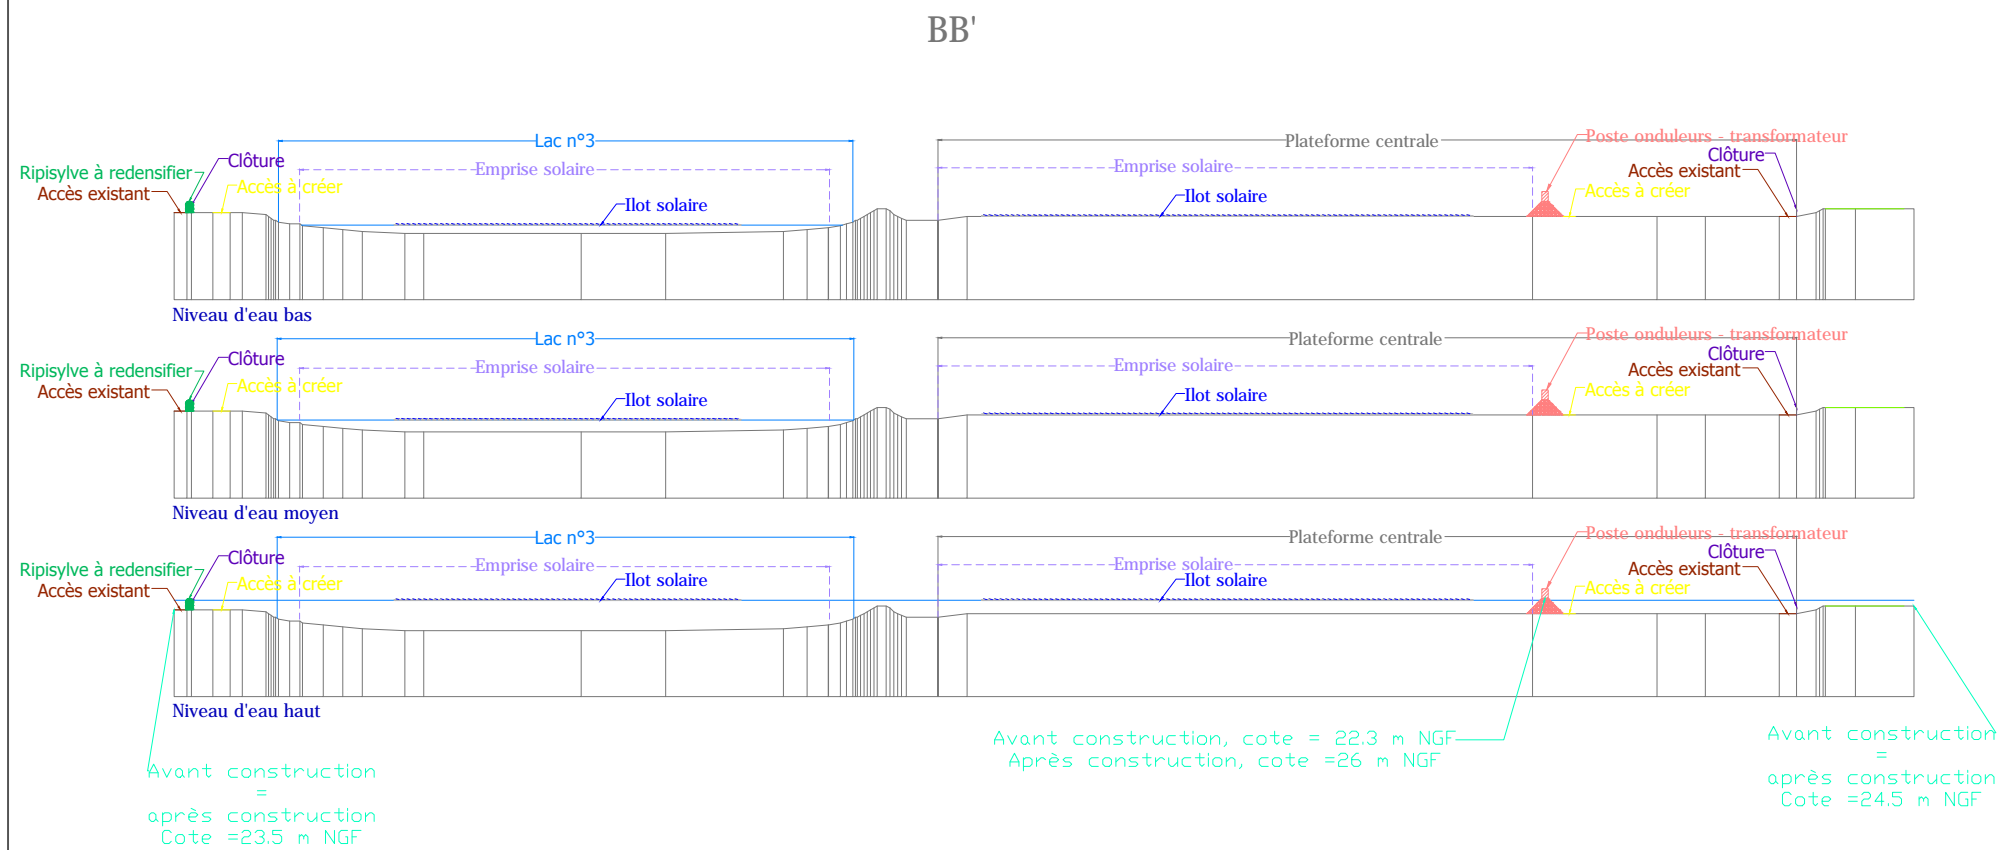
BB'

Ripisylve à redensifier
Accès existant
Clôture
Accès à créer
Lac n°3
Emprise solaire
Ilot solaire
Plateforme centrale
Emprise solaire
Ilot solaire
Poste onduleurs - transformateur
Clôture
Accès existant
Accès à créer
Niveau d'eau bas

Ripisylve à redensifier
Accès existant
Clôture
Accès à créer
Lac n°3
Emprise solaire
Ilot solaire
Plateforme centrale
Emprise solaire
Ilot solaire
Poste onduleurs - transformateur
Clôture
Accès existant
Accès à créer
Niveau d'eau moyen

Ripisylve à redensifier
Accès existant
Clôture
Accès à créer
Lac n°3
Emprise solaire
Ilot solaire
Plateforme centrale
Emprise solaire
Ilot solaire
Poste onduleurs - transformateur
Clôture
Accès existant
Accès à créer
Niveau d'eau haut

Avant construction
=
après construction
Cote =23.5 m NGF

Avant construction, cote = 22.3 m NGF
Après construction, cote =26 m NGF

Avant construction
=
après construction
Cote =24.5 m NGF